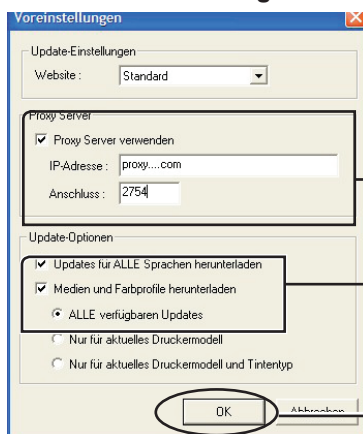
Voreinstellungen

Update-Einstellungen

Website : Standard

Proxy Server

Proxy Server verwenden

IP-Adresse : proxy....com

Anschluss : 2754

Update-Optionen

Updates für ALLE Sprachen herunterladen

Medien und Farbprofile herunterladen

ALLE verfügbaren Updates

Nur für aktuelles Druckermodell

Nur für aktuelles Druckermodell und Tintentyp

OK

Abbrechen